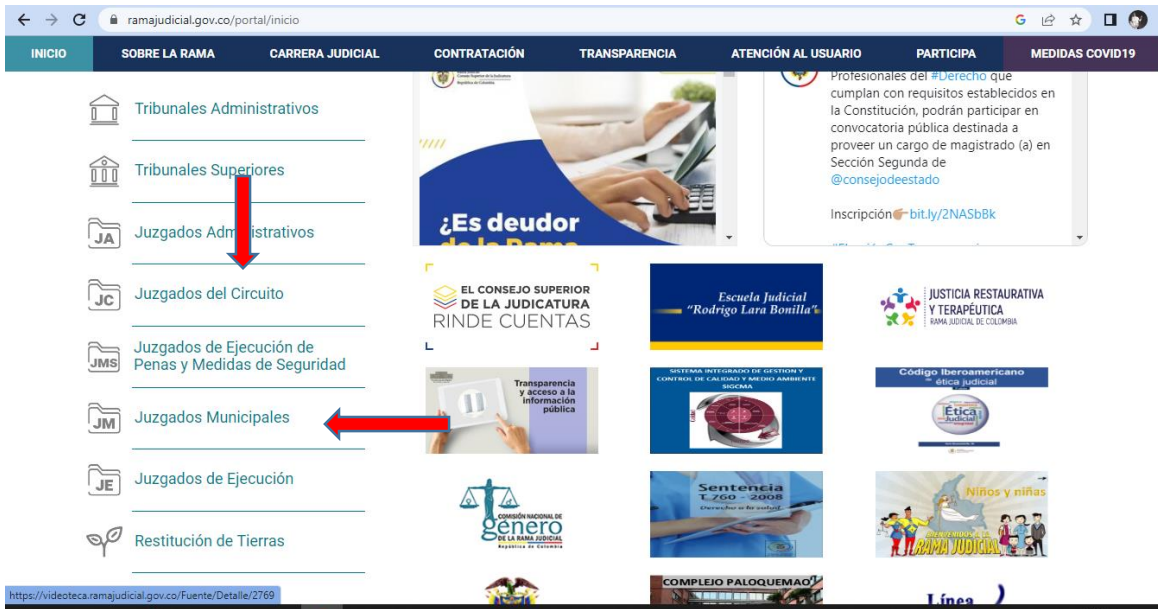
ramajudicial.gov.co/portal/inicio

INICIO | SOBRE LA RAMA | CARRERA JUDICIAL | CONTRATACIÓN | TRANSPARENCIA | ATENCIÓN AL USUARIO | PARTICIPA | MEDIDAS COVID19

Tribunales Administrativos

Tribunales Superiores

JA Juzgados Administrativos

JC Juzgados del Circuito

JMS Juzgados de Ejecución de Penas y Medidas de Seguridad

JM Juzgados Municipales

JE Juzgados de Ejecución

Restitución de Tierras

Consejo Superior de la Judicatura República de Colombia

¿Es deudor de la Rama

Profesionales del #Derecho que cumplan con requisitos establecidos en la Constitución, podrán participar en convocatoria pública destinada a proveer un cargo de magistrado (a) en Sección Segunda de @consejodeestado

Inscripción bit.ly/2NASbBk

EL CONSEJO SUPERIOR DE LA JUDICATURA RINDE CUENTAS

Escuela Judicial "Rodrigo Lara Bonilla"

JUSTICIA RESTAURATIVA Y TERAPÉUTICA RAMA JUDICIAL DE COLOMBIA

Transparencia y acceso a la información pública

SISTEMA INTEGRADO DE GESTIÓN Y CONTROL DE CALIDAD Y MEDIO AMBIENTE SIGCMA

Código Iberoamericano ética judicial

Ética Judicial

COMISIÓN NACIONAL DE género DE LA RAMA JUDICIAL República de Colombia

Sentencia T-760 - 2008 Derecho a la salud

Niños y niñas

BIENVENIDOS A LA RAMA JUDICIAL

COMPLEJO PALOQUEMAO

Línea

https://videoteca.ramajudicial.gov.co/Fuente/Detalle/2769